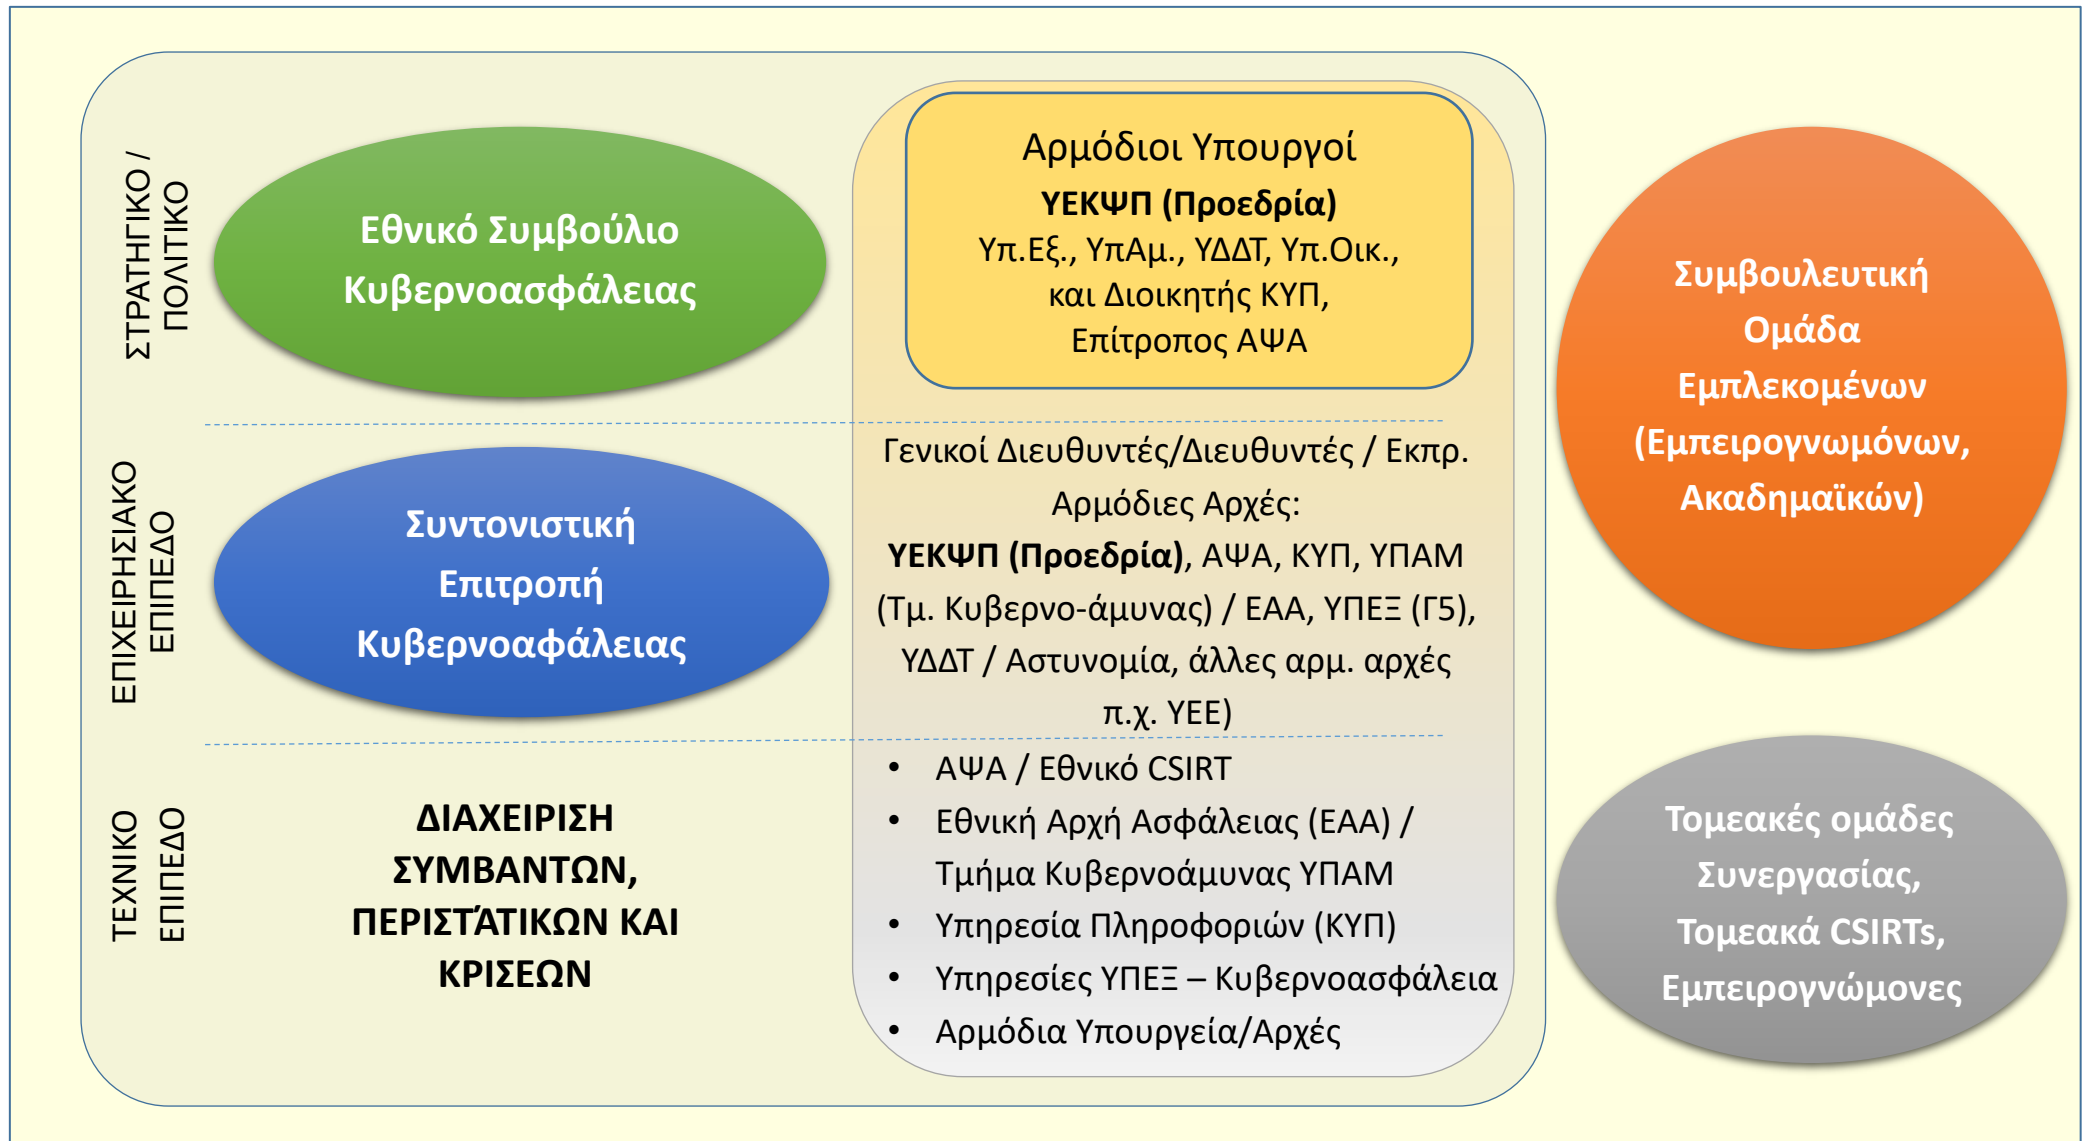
ΣΤΡΑΤΗΓΙΚΟ / ΠΟΛΙΤΙΚΟ

Εθνικό Συμβούλιο Κυβερνοασφάλειας

Αρμόδιοι Υπουργοί
**ΥΕΚΨΠ (Προεδρία)**
Υπ.Εξ., ΥπΑμ., ΥΔΔΤ, Υπ.Οικ., και Διοικητής ΚΥΠ, Επίτροπος ΑΨΑ

Συμβουλευτική Ομάδα Εμπλεκομένων (Εμπειρογνωμόνων, Ακαδημαϊκών)

ΕΠΙΧΕΙΡΗΣΙΑΚΟ ΕΠΙΠΕΔΟ

Συντονιστική Επιτροπή Κυβερνοαφάλειας

Γενικοί Διευθυντές/Διευθυντές / Εκπρ. Αρμόδιες Αρχές:
**ΥΕΚΨΠ (Προεδρία)**, ΑΨΑ, ΚΥΠ, ΥΠΑΜ (Τμ. Κυβερνο-άμυνας) / ΕΑΑ, ΥΠΕΞ (Γ5), ΥΔΔΤ / Αστυνομία, άλλες αρμ. αρχές π.χ. ΥΕΕ)

ΤΕΧΝΙΚΟ ΕΠΙΠΕΔΟ

ΔΙΑΧΕΙΡΙΣΗ ΣΥΜΒΑΝΤΩΝ, ΠΕΡΙΣΤΆΤΙΚΩΝ ΚΑΙ ΚΡΙΣΕΩΝ

• ΑΨΑ / Εθνικό CSIRT
• Εθνική Αρχή Ασφάλειας (ΕΑΑ) / Τμήμα Κυβεράμυνας ΥΠΑΜ
• Υπηρεσία Πληροφοριών (ΚΥΠ)
• Υπηρεσίες ΥΠΕΞ – Κυβερνοασφάλεια
• Αρμόδια Υπουργεία/Αρχές

Τομεακές ομάδες Συνεργασίας, Τομεακά CSIRTs, Εμπειρογνώμονες